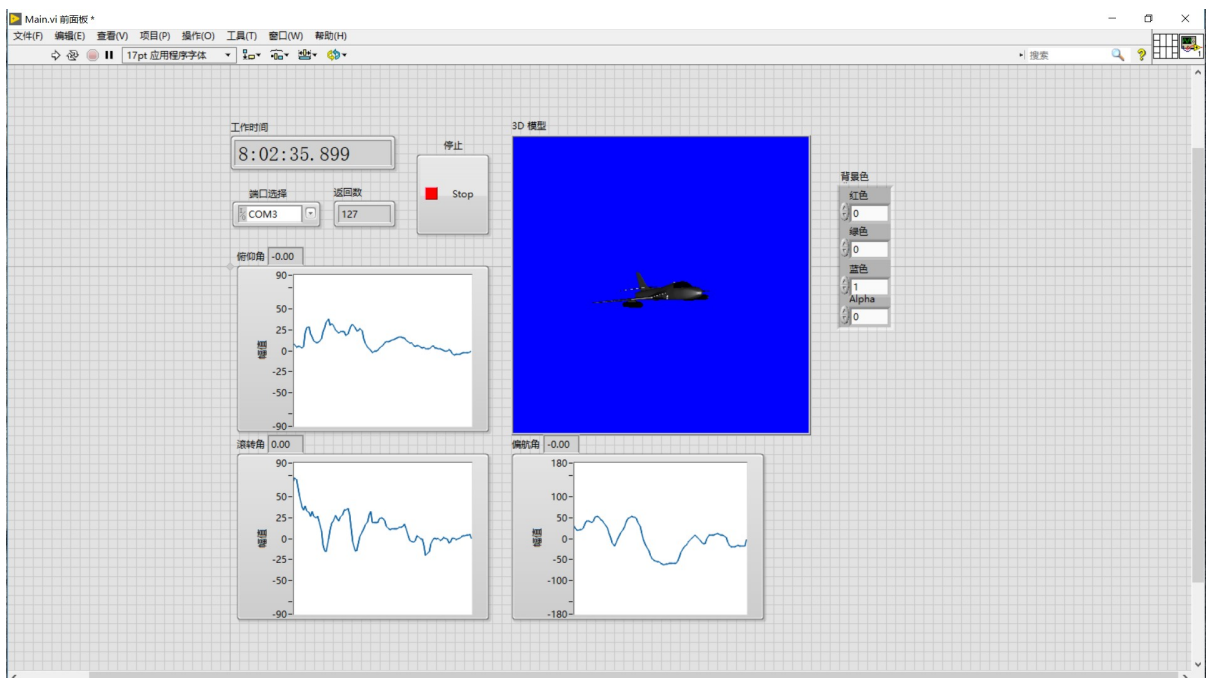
Main.vi 前面板 *

文件(F) 编辑(E) 查看(V) 项目(P) 操作(O) 工具(T) 窗口(W) 帮助(H)

17pt 应用程序字体

搜索

工作时间

8:02:35.899

停止

Stop

端口选择

COM3

返回数

127

3D 模型

背景色

红色

0

绿色

0

蓝色

1

Alpha

0

俯仰角 -0.00

90
50
25
0
-25
-50
-90

幅值

滚转角 0.00

90
50
25
0
-25
-50
-90

幅值

偏航角 -0.00

180
100
50
0
-50
-100
-180

幅值